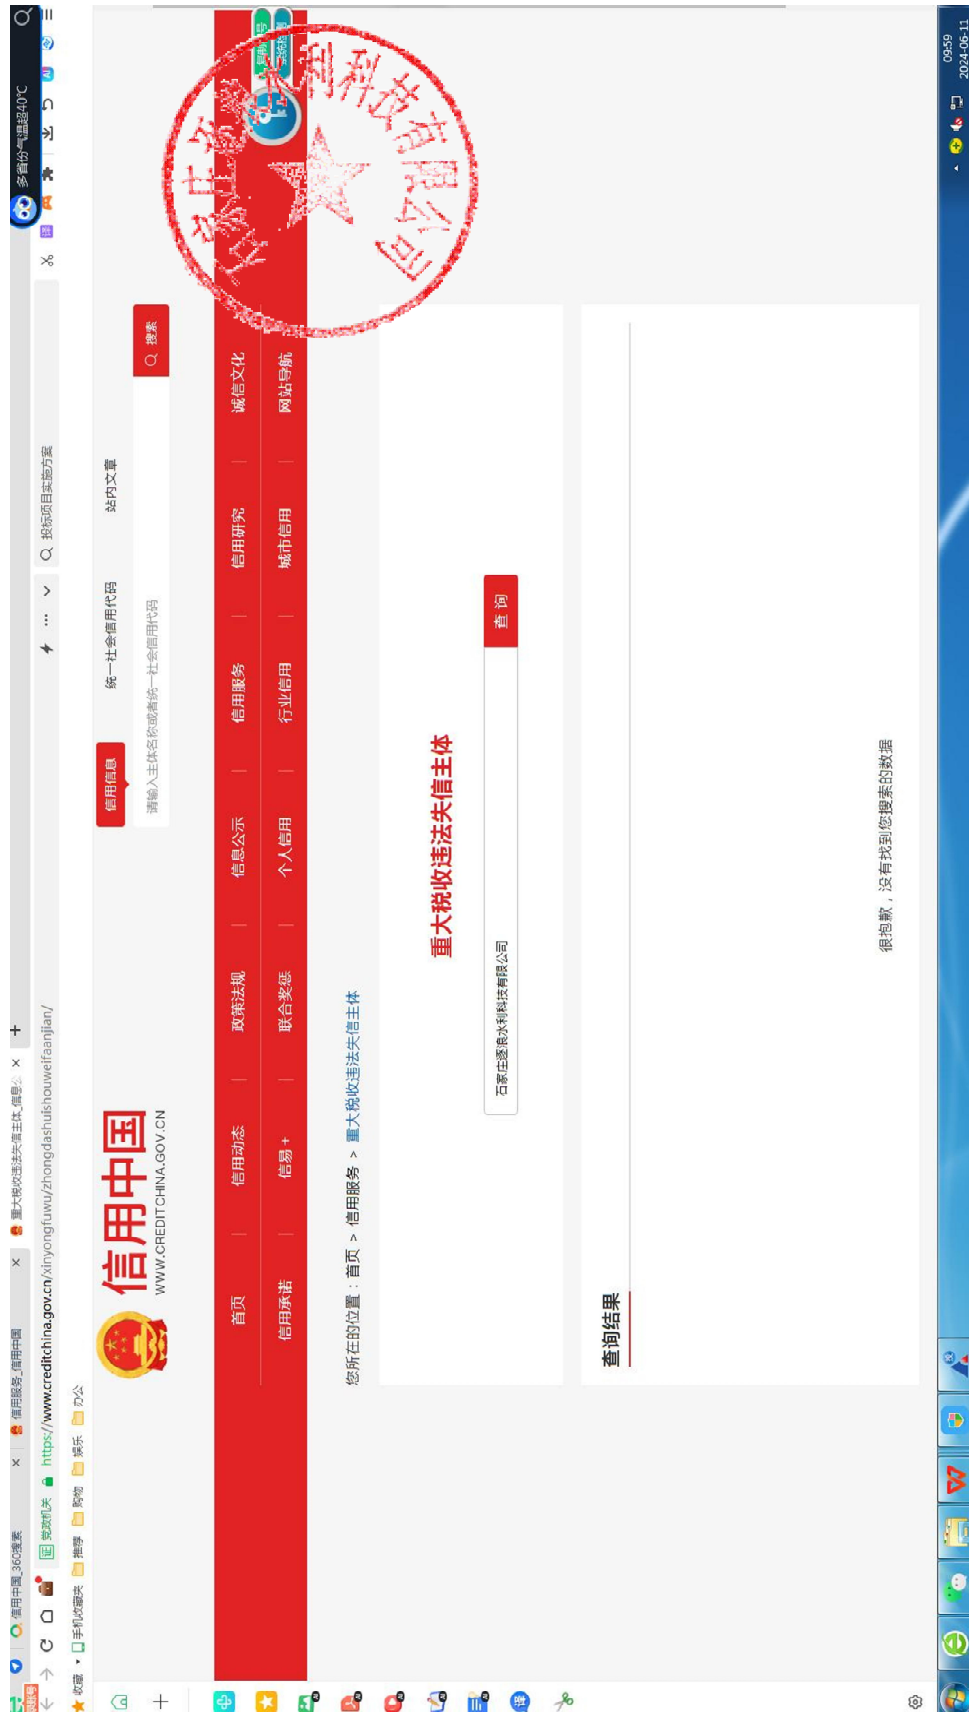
信用中国_360搜索
信用服务_信用中国
重大税收违法失信主体_信用

https://www.creditchina.gov.cn/xinyongfuwu/zhongdashuishouweifaanjian/

收藏 手机收藏夹 推荐 购物 娱乐 办公

投标项目实施方案

多省份气温超40°C

信用中国
WWW.CREDITCHINA.GOV.CN

信用信息 统一社会信用代码 站内文章
请输入主体名称或者统一社会信用代码
搜索

首页 信用动态 政策法规 信息公示 信用服务 信用研究 诚信文化
信用承诺 信易+ 联合奖惩 个人信用 行业信用 城市信用 网站导航

您所在的位置：首页 > 信用服务 > 重大税收违法失信主体

重大税收违法失信主体

石家庄逐浪水利科技有限公司
查询

查询结果

很抱歉，没有找到您搜索的数据

石家庄逐浪水利科技有限公司

09:59
2024-06-11